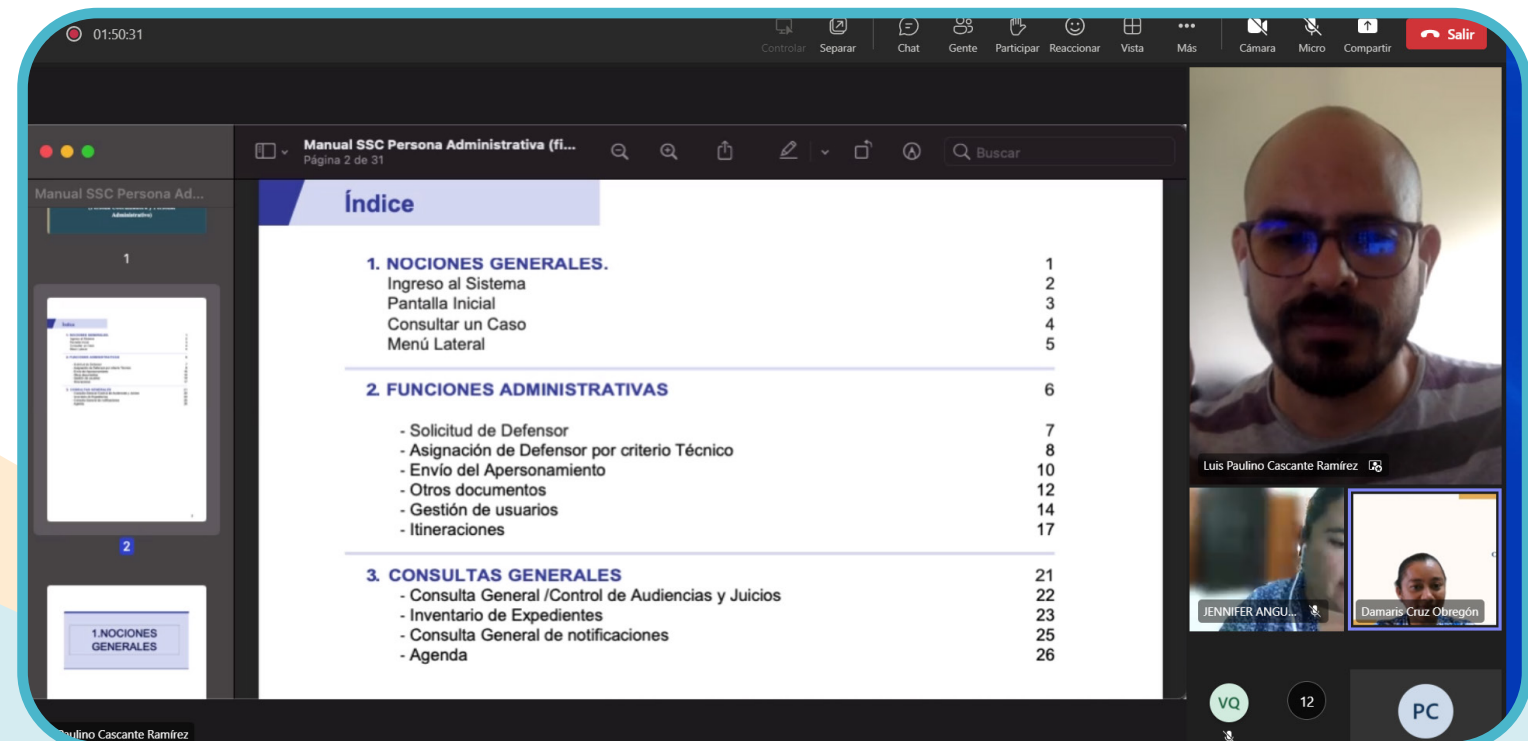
01:50:31

Controlar Separar Chat Gente Participar Reaccionar Vista Más Cámara Micro Compartir Salir

Manual SSC Persona Administrativa (fi...
Página 2 de 31

Buscar

Manual SSC Persona Ad...

1

2

1.NOCIONES GENERALES

Índice

| | |
|---|---|
| 1. NOCIONES GENERALES. | 1 |
| Ingreso al Sistema | 2 |
| Pantalla Inicial | 3 |
| Consultar un Caso | 4 |
| Menú Lateral | 5 |
| 2. FUNCIONES ADMINISTRATIVAS | 6 |
| - Solicitud de Defensor | 7 |
| - Asignación de Defensor por criterio Técnico | 8 |
| - Envío del Apersonamiento | 10 |
| - Otros documentos | 12 |
| - Gestión de usuarios | 14 |
| - Itineraciones | 17 |
| 3. CONSULTAS GENERALES | 21 |
| - Consulta General /Control de Audiencias y Juicios | 22 |
| - Inventario de Expedientes | 23 |
| - Consulta General de notificaciones | 25 |
| - Agenda | 26 |

Luis Paulino Cascante Ramírez

JENNIFER ANGU...

Damaris Cruz Obregón

VQ

12

PC

Paulino Cascante Ramírez